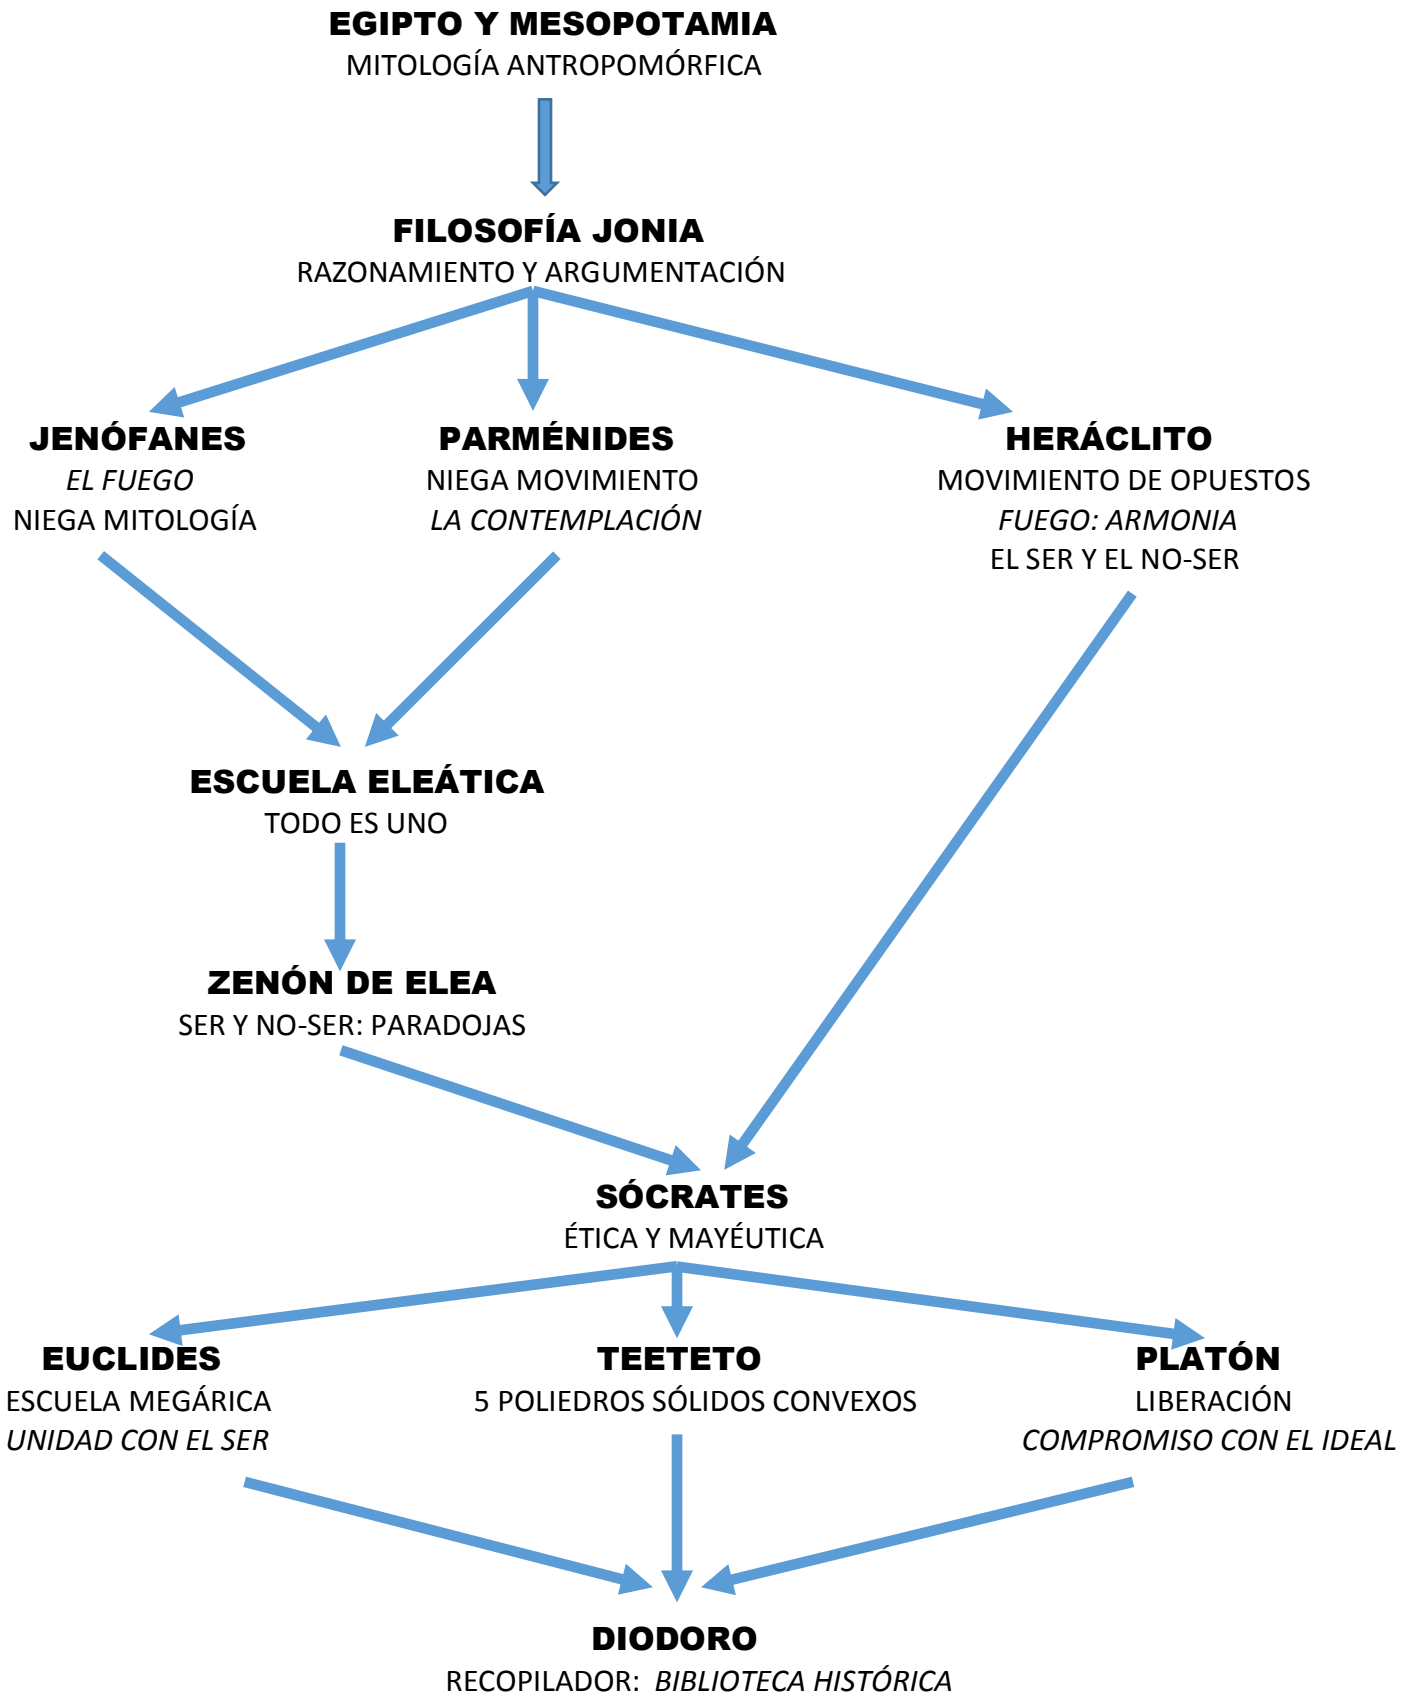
EGIPTO Y MESOPOTAMIA
MITOLOGÍA ANTROPOMÓRFICA

FILOSOFÍA JONIA
RAZONAMIENTO Y ARGUMENTACIÓN

JENÓFANES
*EL FUEGO*
NIEGA MITOLOGÍA

PARMÉNIDES
NIEGA MOVIMIENTO
*LA CONTEMPLACIÓN*

HERÁCLITO
MOVIMIENTO DE OPUESTOS
*FUEGO: ARMONIA*
EL SER Y EL NO-SER

ESCUELA ELEÁTICA
TODO ES UNO

ZENÓN DE ELEA
SER Y NO-SER: PARADOJAS

SÓCRATES
ÉTICA Y MAYÉUTICA

EUCLIDES
ESCUELA MEGÁRICA
*UNIDAD CON EL SER*

TEETETO
5 POLIEDROS SÓLIDOS CONVEXOS

PLATÓN
LIBERACIÓN
*COMPROMISO CON EL IDEAL*

DIODORO
RECOPILADOR: *BIBLIOTECA HISTÓRICA*